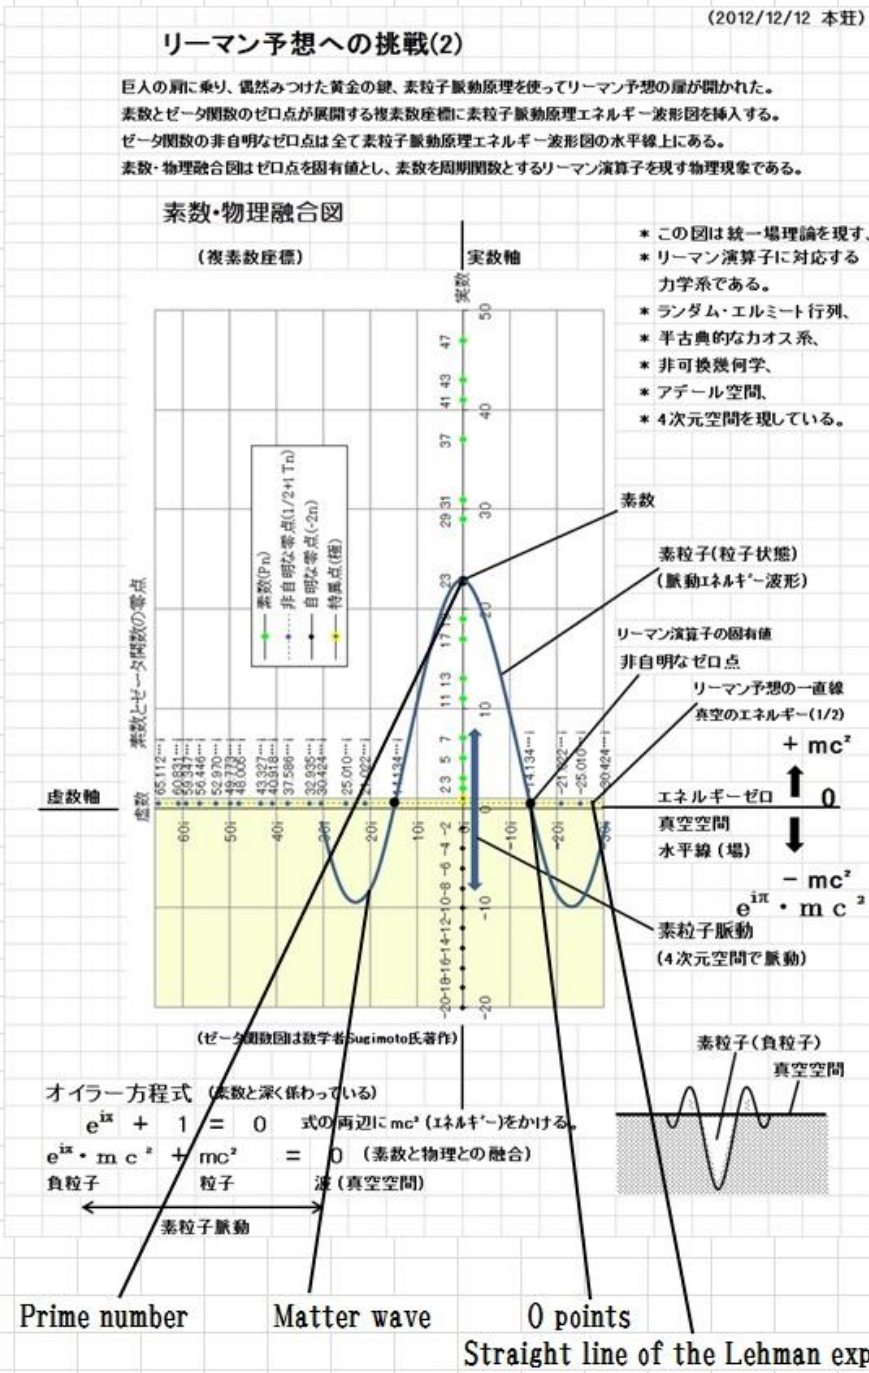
(2012/12/12 本荘)

リーマン予想への挑戦(2)

巨人の肩に乗り、偶然みつけた黄金の鍵、素粒子脈動原理を使ってリーマン予想の扉が開かれた。
素数とゼータ関数のゼロ点が展開する複素数座標に素粒子脈動原理エネルギー波形図を挿入する。
ゼータ関数の非自明なゼロ点は全て素粒子脈動原理エネルギー波形図の水平線上にある。
素数・物理融合図はゼロ点を固有値とし、素数を周期関数とするリーマン演算子を現す物理現象である。

素数・物理融合図

(複素数座標)

実数軸

＊この図は統一場理論を現す、
＊リーマン演算子に対応する力学系である。
＊ランダム・エルミート行列、
＊半古典的なカオス系、
＊非可換幾何学、
＊アデール空間、
＊4次元空間を現している。

実数

50
47
41 43
40
37
29 31
30
23
17 19
11 13
10
2 3 5 7

素数と(Pn)
非自明な零点(1/2+i Tn)
自明な零点(-2n)
特異点(極)

素数とゼータ関数の零点

素数

素粒子(粒子状態)
(脈動エネルギー波形)

リーマン演算子の固有値
非自明なゼロ点
リーマン予想の一直線
真空のエネルギー(1/2)

65.112…i
60.831…i
59.347…i
56.446…i
52.970…i
49.773…i
48.005…i
43.327…i
40.918…i
37.586…i
32.935…i
30.424…i
25.010…i
21.022…i
14.134…i
14.134…i
21.022…i
25.010…i
30.424…i

$+ mc^2$

虚数軸

虚数

60i
50i
40i
30i
20i
10i
0
-10i
-20i
-30i

エネルギーゼロ
0
真空空間
水平線(場)

$- mc^2$
$e^{i\pi} \cdot mc^2$

-2
-4
-6
-8
-10
-12
-14
-16
-18
-20
-10
-20

素粒子脈動
(4次元空間で脈動)

(ゼータ関数図は数学者Sugimoto氏著作)

素粒子(負粒子)
真空空間

オイラー方程式 (素数と深く係わっている)
$e^{ix} + 1 = 0$ 式の両辺に$mc^2$(エネルギー)をかける。
$e^{ix} \cdot mc^2 + mc^2 = 0$ (素数と物理との融合)
負粒子 粒子 波(真空空間)

素粒子脈動

Prime number
Matter wave
0 points
Straight line of the Lehman exp